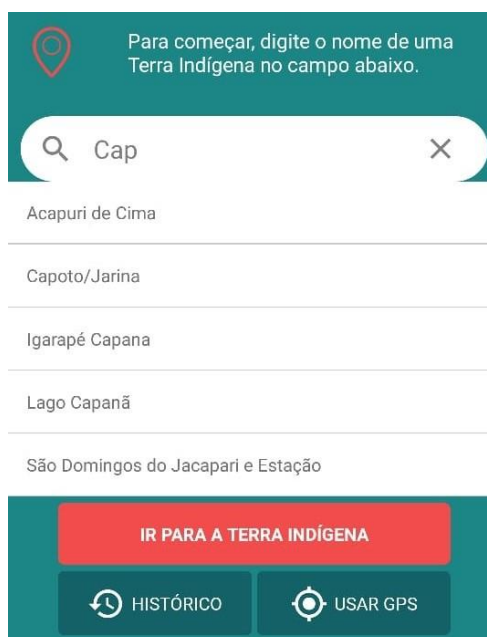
Para começar, digite o nome de uma Terra Indígena no campo abaixo.

Cap

Acapuri de Cima

Capoto/Jarina

Igarapé Capana

Lago Capanã

São Domingos do Jacapari e Estação

IR PARA A TERRA INDÍGENA

HISTÓRICO

USAR GPS